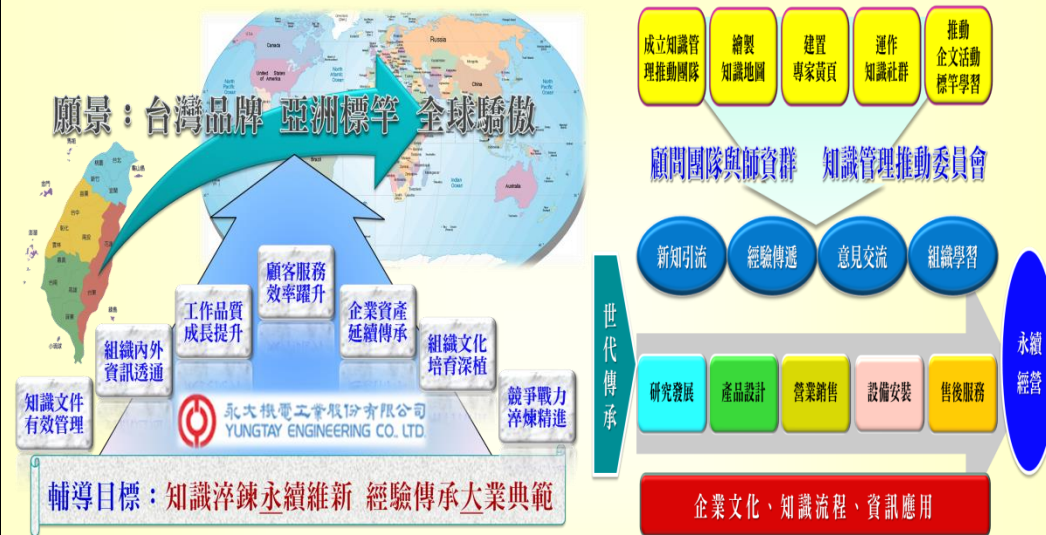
願景：台灣品牌 亞洲標竿 全球驕傲

顧客服務
效率躍升

工作品質
成長提升

企業資產
延續傳承

組織內外
資訊透通

組織文化
培育深植

知識文件
有效管理

競爭戰力
淬煉精進

永大機電工業股份有限公司
YUNGTAY ENGINEERING CO., LTD.

輔導目標：知識淬鍊永續維新 經驗傳承大業典範

成立知識管理推動團隊

繪製知識地圖

建置專家黃頁

運作知識社群

推動企文活動標竿學習

顧問團隊與師資群 知識管理推動委員會

新知引流

經驗傳遞

意見交流

組織學習

世代傳承

研究發展

產品設計

營業銷售

設備安裝

售後服務

永續經營

企業文化、知識流程、資訊應用